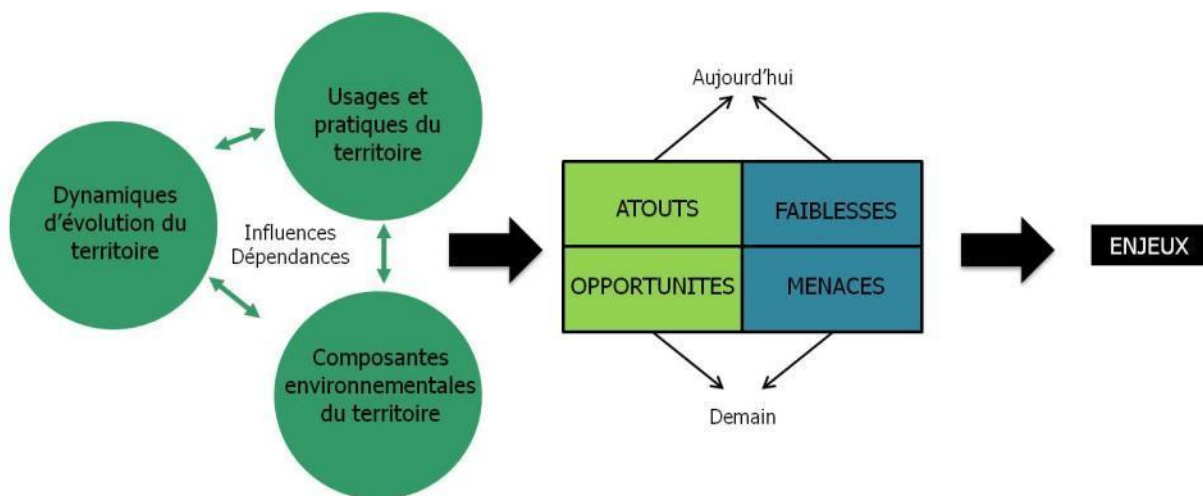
Usages et pratiques du territoire

Dynamiques d'évolution du territoire

Influences
Dépendances

Composantes environnementales du territoire

Aujourd'hui

| ATOUTS | FAIBLESSES |
|---|---|
| OPPORTUNITES | MENACES |

Demain

ENJEUX